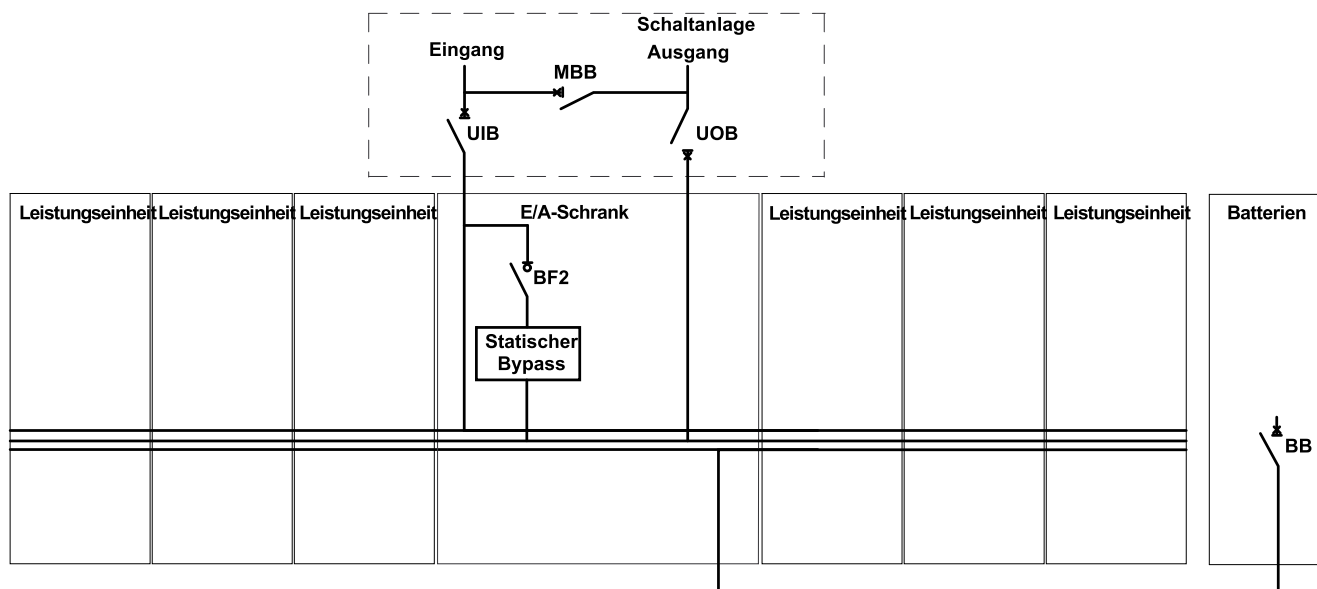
Schaltanlage

Eingang

Ausgang

MBB

UIB

UOB

Leistungseinheit

Leistungseinheit

Leistungseinheit

E/A-Schrank

Leistungseinheit

Leistungseinheit

Leistungseinheit

Batterien

BF2

Statischer Bypass

BB